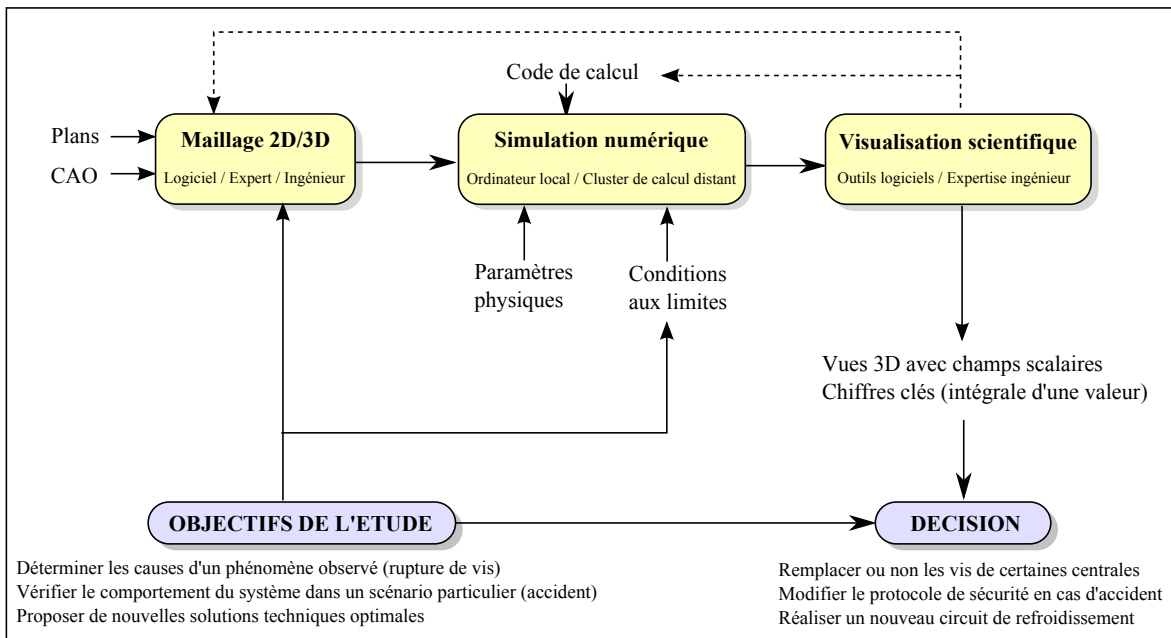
Code de calcul

Plans

CAO

Maillage 2D/3D
Logiciel / Expert / Ingénieur

Simulation numérique
Ordinateur local / Cluster de calcul distant

Visualisation scientifique
Outils logiciels / Expertise ingénieur

Paramètres physiques

Conditions aux limites

Vues 3D avec champs scalaires
Chiffres clés (intégrale d'une valeur)

OBJECTIFS DE L'ETUDE

DECISION

Déterminer les causes d'un phénomène observé (rupture de vis)
Vérifier le comportement du système dans un scénario particulier (accident)
Proposer de nouvelles solutions techniques optimales

Remplacer ou non les vis de certaines centrales
Modifier le protocole de sécurité en cas d'accident
Réaliser un nouveau circuit de refroidissement